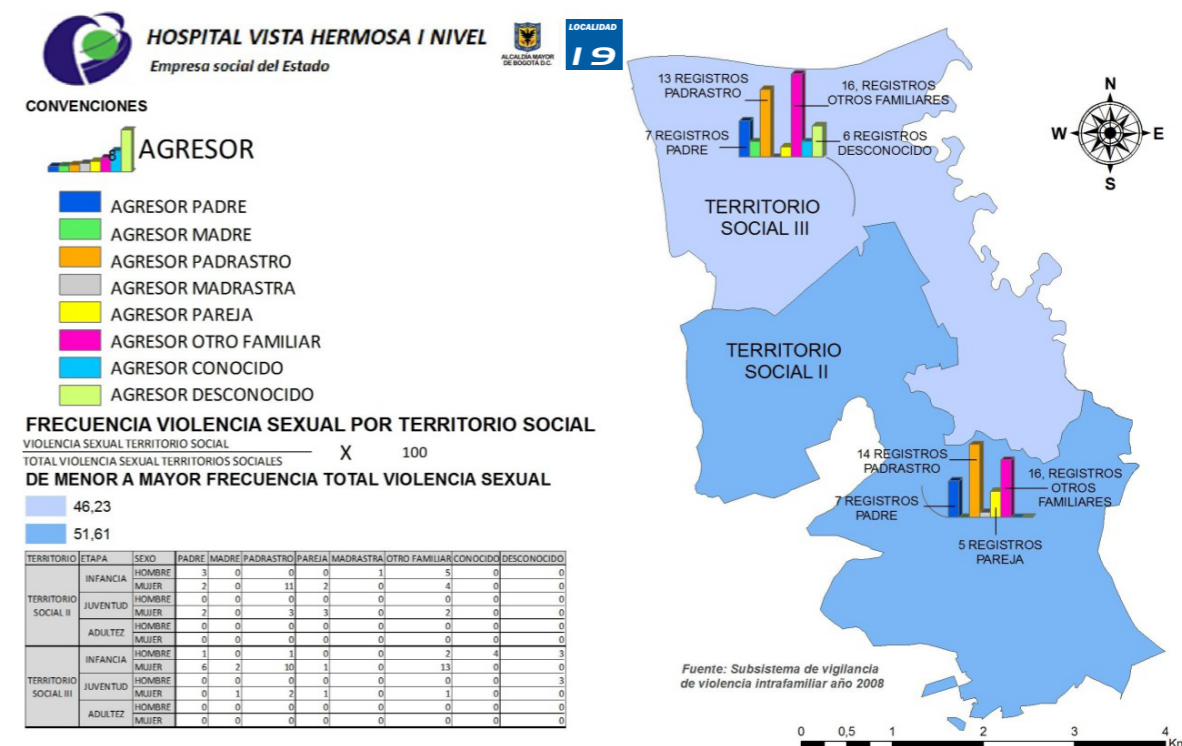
HOSPITAL VISTA HERMOSA I NIVEL
Empresa social del Estado

ALCALDÍA MAYOR DE BOGOTÁ D.C.

LOCALIDAD 19

CONVENCIONES

AGRESOR

AGRESOR PADRE
AGRESOR MADRE
AGRESOR PADRASTRO
AGRESOR MADRASTRA
AGRESOR PAREJA
AGRESOR OTRO FAMILIAR
AGRESOR CONOCIDO
AGRESOR DESCONOCIDO

FRECUENCIA VIOLENCIA SEXUAL POR TERRITORIO SOCIAL

$\frac{\text{VIOLENCIA SEXUAL TERRITORIO SOCIAL}}{\text{TOTAL VIOLENCIA SEXUAL TERRITORIOS SOCIALES}}$ X 100

DE MENOR A MAYOR FRECUENCIA TOTAL VIOLENCIA SEXUAL

46,23
51,61

| TERRITORIO | ETAPA | SEXO | PADRE | MADRE | PADRASTRO | PAREJA | MADRASTRA | OTRO FAMILIAR | CONOCIDO | DESCONOCIDO |
|---|---|---|---|---|---|---|---|---|---|---|
| TERRITORIO SOCIAL II | INFANCIA | HOMBRE | 3 | 0 | 0 | 0 | 1 | 5 | 0 | 0 |
| | | MUJER | 2 | 0 | 11 | 2 | 0 | 4 | 0 | 0 |
| | JUVENTUD | HOMBRE | 0 | 0 | 0 | 0 | 0 | 0 | 0 | 0 |
| | | MUJER | 2 | 0 | 3 | 3 | 0 | 2 | 0 | 0 |
| | ADULTEZ | HOMBRE | 0 | 0 | 0 | 0 | 0 | 0 | 0 | 0 |
| | | MUJER | 0 | 0 | 0 | 0 | 0 | 0 | 0 | 0 |
| TERRITORIO SOCIAL III | INFANCIA | HOMBRE | 1 | 0 | 1 | 0 | 0 | 2 | 4 | 3 |
| | | MUJER | 6 | 2 | 10 | 1 | 0 | 13 | 0 | 0 |
| | JUVENTUD | HOMBRE | 0 | 0 | 0 | 0 | 0 | 0 | 0 | 3 |
| | | MUJER | 0 | 1 | 2 | 1 | 0 | 1 | 0 | 0 |
| | ADULTEZ | HOMBRE | 0 | 0 | 0 | 0 | 0 | 0 | 0 | 0 |
| | | MUJER | 0 | 0 | 0 | 0 | 0 | 0 | 0 | 0 |

13 REGISTROS PADRASTRO
16, REGISTROS OTROS FAMILIARES
7 REGISTROS PADRE
6 REGISTROS DESCONOCIDO
TERRITORIO SOCIAL III
TERRITORIO SOCIAL II
14 REGISTROS PADRASTRO
16, REGISTROS OTROS FAMILIARES
7 REGISTROS PADRE
5 REGISTROS PAREJA

N
W
E
S

Fuente: Subsistema de vigilancia de violencia intrafamiliar año 2008

0 0,5 1 2 3 4 Km